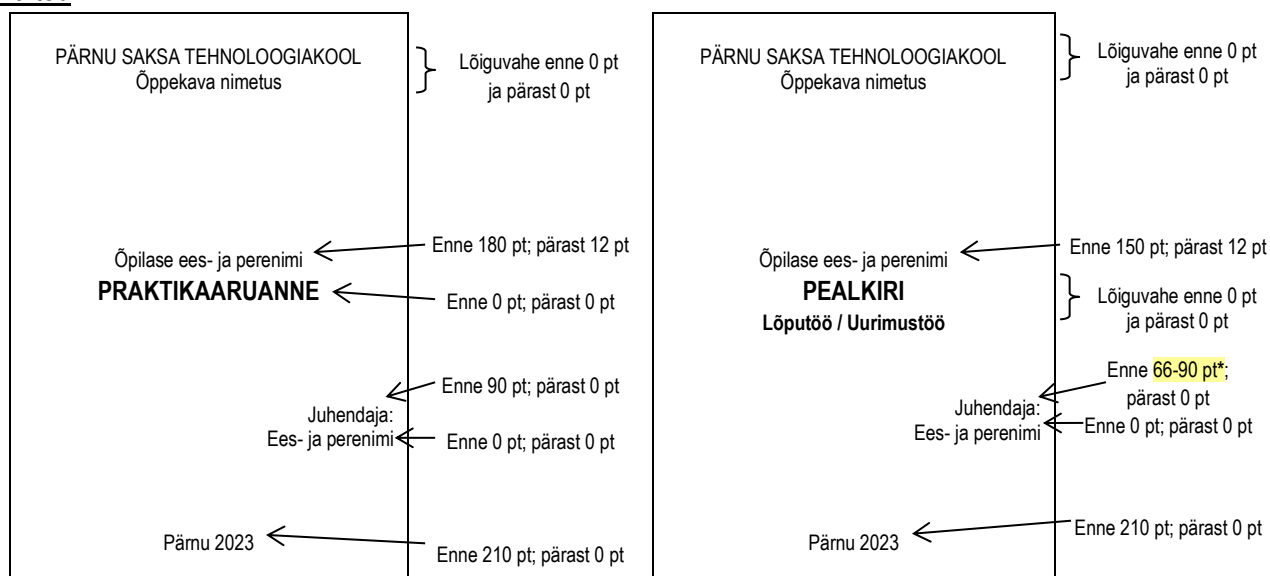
PÄRNU SAKSA TEHNOLOOGIAKOOL
Õppekava nimetus

Lõiguvahe enne 0 pt ja pärast 0 pt

Õpilase ees- ja perenimi

Enne 180 pt; pärast 12 pt

PRAKTIKAARUANNE

Enne 0 pt; pärast 0 pt

Enne 90 pt; pärast 0 pt

Juhendaja:
Ees- ja perenimi

Enne 0 pt; pärast 0 pt

Pärnu 2023

Enne 210 pt; pärast 0 pt

PÄRNU SAKSA TEHNOLOOGIAKOOL
Õppekava nimetus

Lõiguvahe enne 0 pt ja pärast 0 pt

Õpilase ees- ja perenimi

Enne 150 pt; pärast 12 pt

PEALKIRI
Lõputöö / Uurimustöö

Lõiguvahe enne 0 pt ja pärast 0 pt

Enne 66-90 pt*; pärast 0 pt

Juhendaja:
Ees- ja perenimi

Enne 0 pt; pärast 0 pt

Pärnu 2023

Enne 210 pt; pärast 0 pt